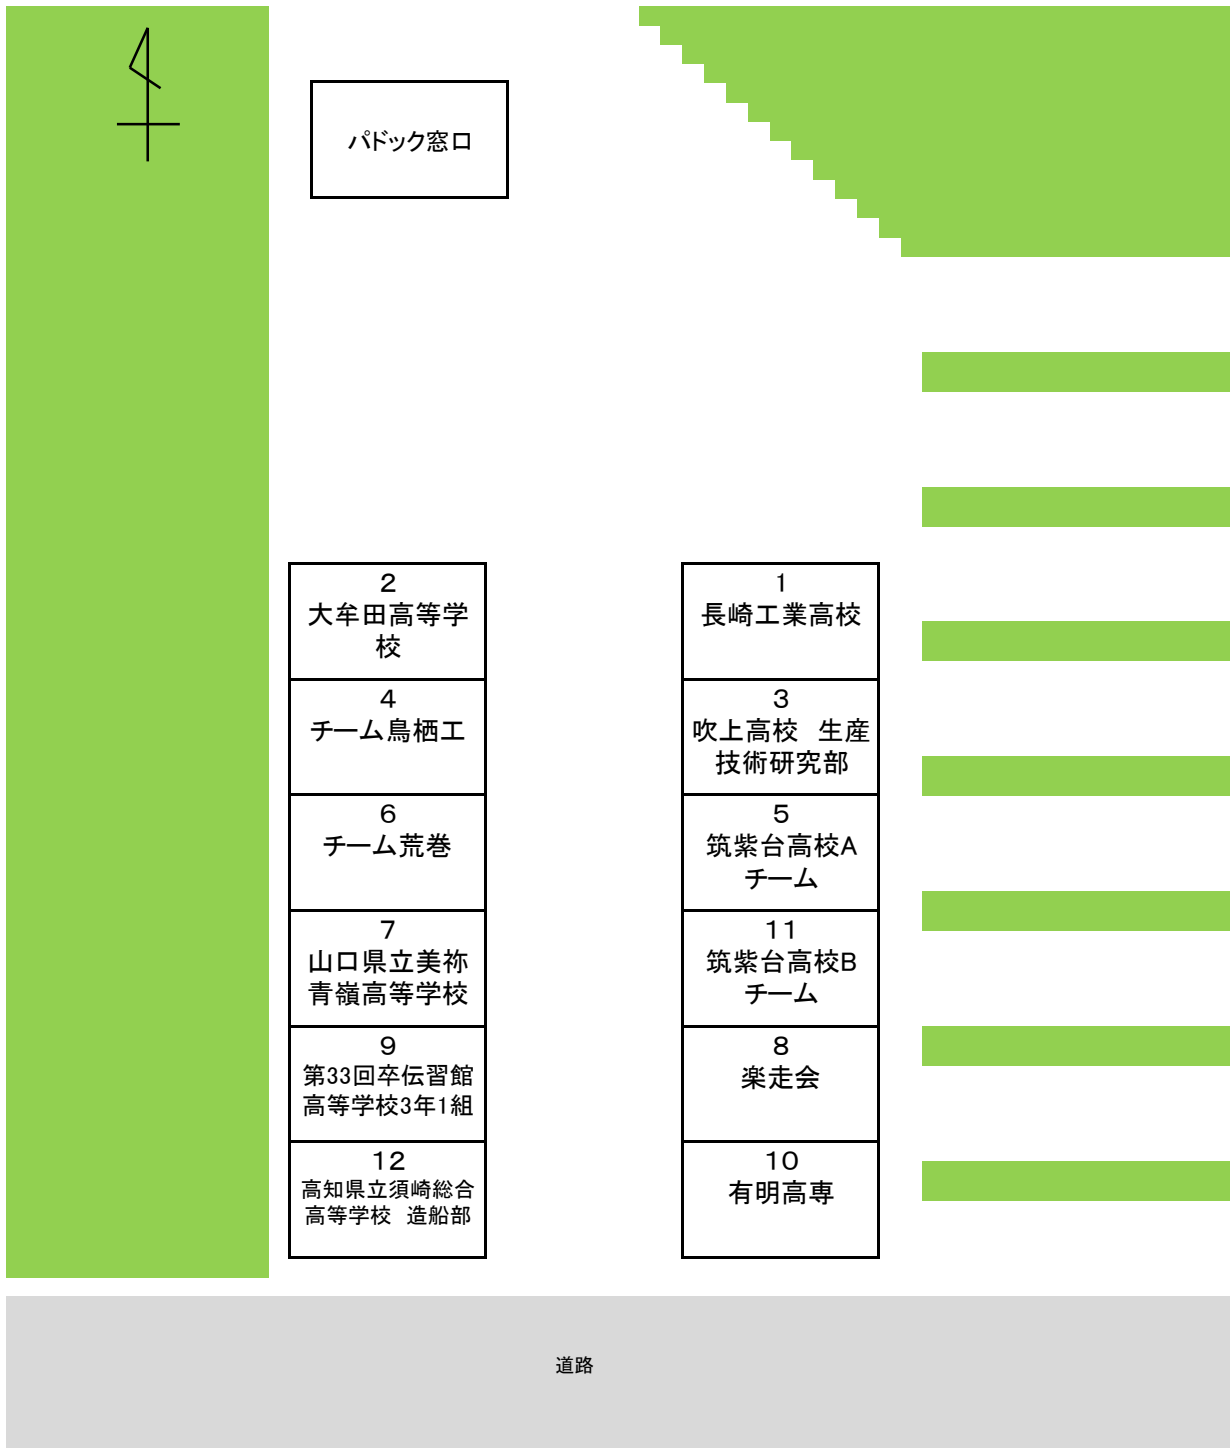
パドック窓口

2
大牟田高等学校

4
チーム鳥栖工

6
チーム荒巻

7
山口県立美祢青嶺高等学校

9
第33回卒伝習館高等学校3年1組

12
高知県立須崎総合高等学校 造船部

1
長崎工業高校

3
吹上高校 生産技術研究部

5
筑紫台高校Aチーム

11
筑紫台高校Bチーム

8
楽走会

10
有明高専

道路